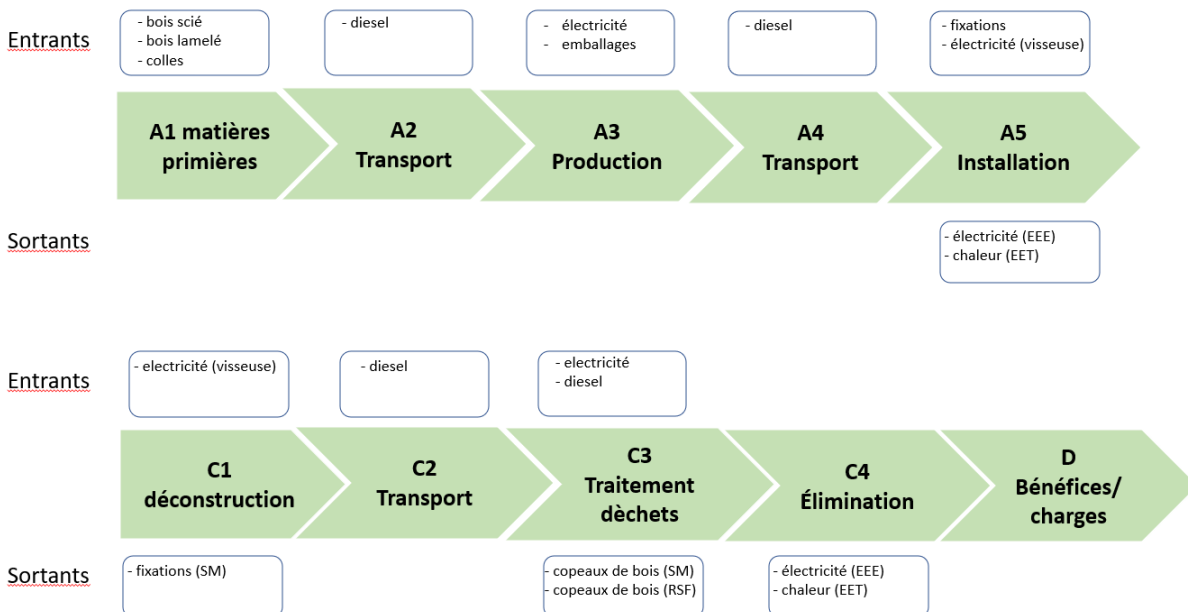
Entrants

- bois scié
- bois lamelé
- colles

- diesel

- électricité
- emballages

- diesel

- fixations
- électricité (visseuse)

A1 matières premières

A2 Transport

A3 Production

A4 Transport

A5 Installation

Sortants

- électricité (EEE)
- chaleur (EET)

Entrants

- electricité (visseuse)

- diesel

- electricité
- diesel

C1 déconstruction

C2 Transport

C3 Traitement dèchets

C4 Élimination

D Bénéfices/ charges

Sortants

- fixations (SM)

- copeaux de bois (SM)
- copeaux de bois (RSF)

- électricité (EEE)
- chaleur (EET)